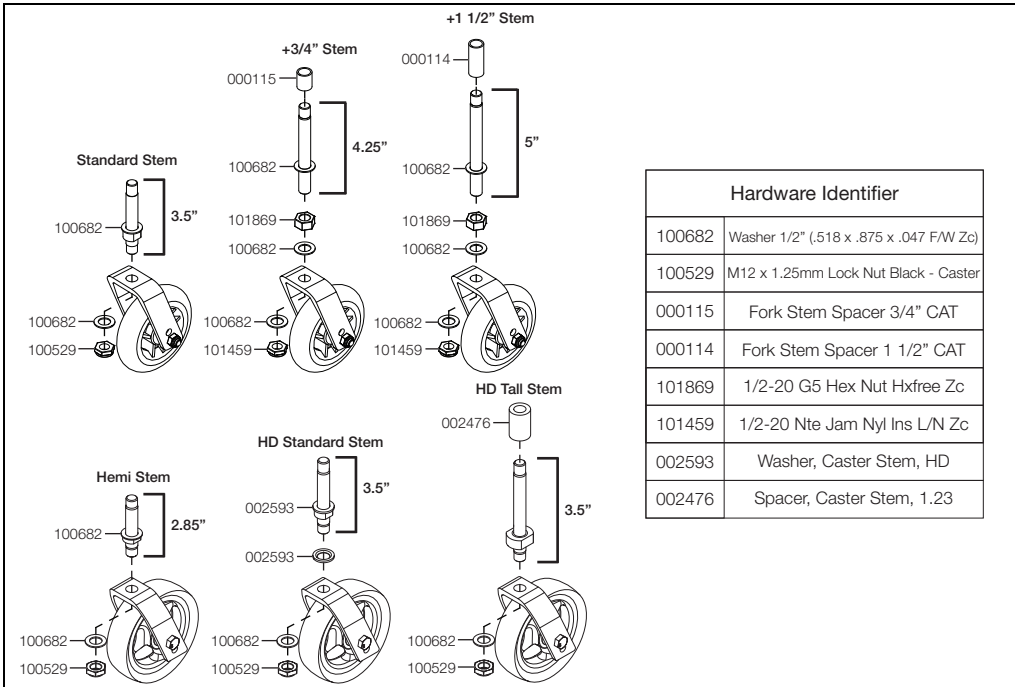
+1 1/2" Stem

+3/4" Stem

000114

000115

5"

4.25"

Standard Stem

100682

100682

100682

3.5"

101869

101869

100682

100682

100682

100682

100682

100529

101459

101459

| Hardware Identifier | |
|---|---|
| 100682 | Washer 1/2" (.518 x .875 x .047 F/W Zc) |
| 100529 | M12 x 1.25mm Lock Nut Black - Caster |
| 000115 | Fork Stem Spacer 3/4" CAT |
| 000114 | Fork Stem Spacer 1 1/2" CAT |
| 101869 | 1/2-20 G5 Hex Nut Hxfree Zc |
| 101459 | 1/2-20 Nte Jam Nyl Ins L/N Zc |
| 002593 | Washer, Caster Stem, HD |
| 002476 | Spacer, Caster Stem, 1.23 |

HD Tall Stem

002476

HD Standard Stem

Hemi Stem

3.5"

002593

2.85"

3.5"

100682

002593

100682

100682

100682

100529

100529

100529